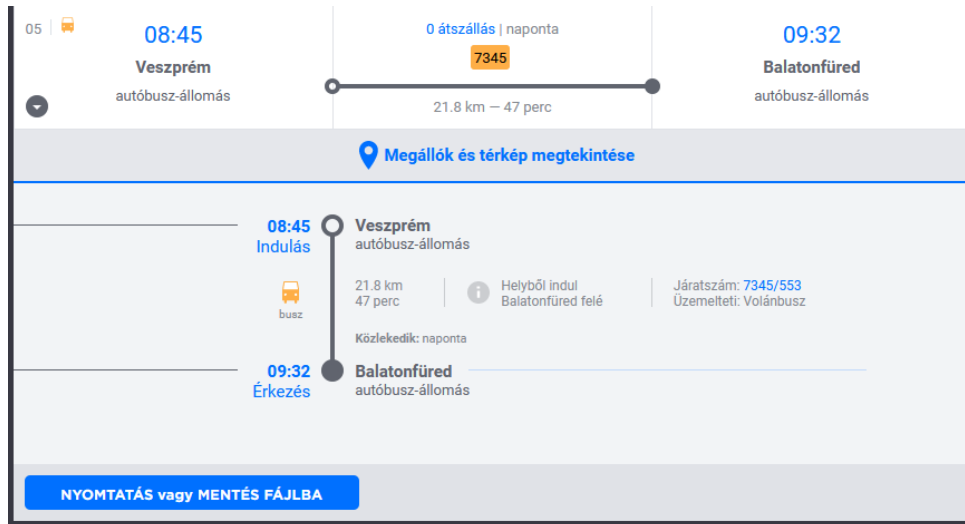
05

08:45
Veszprém
autóbusz-állomás

0 átszállás | naponta
7345
21.8 km — 47 perc

09:32
Balatonfüred
autóbusz-állomás

Megállók és térkép megtekintése

08:45
Indulás

Veszprém
autóbusz-állomás

busz

21.8 km
47 perc

Helyből indul
Balatonfüred felé

Járatszám: 7345/553
Üzemelteti: Volánbusz

Közlekedik: naponta

09:32
Érkezés

Balatonfüred
autóbusz-állomás

NYOMTATÁS vagy MENTÉS FÁJLBA